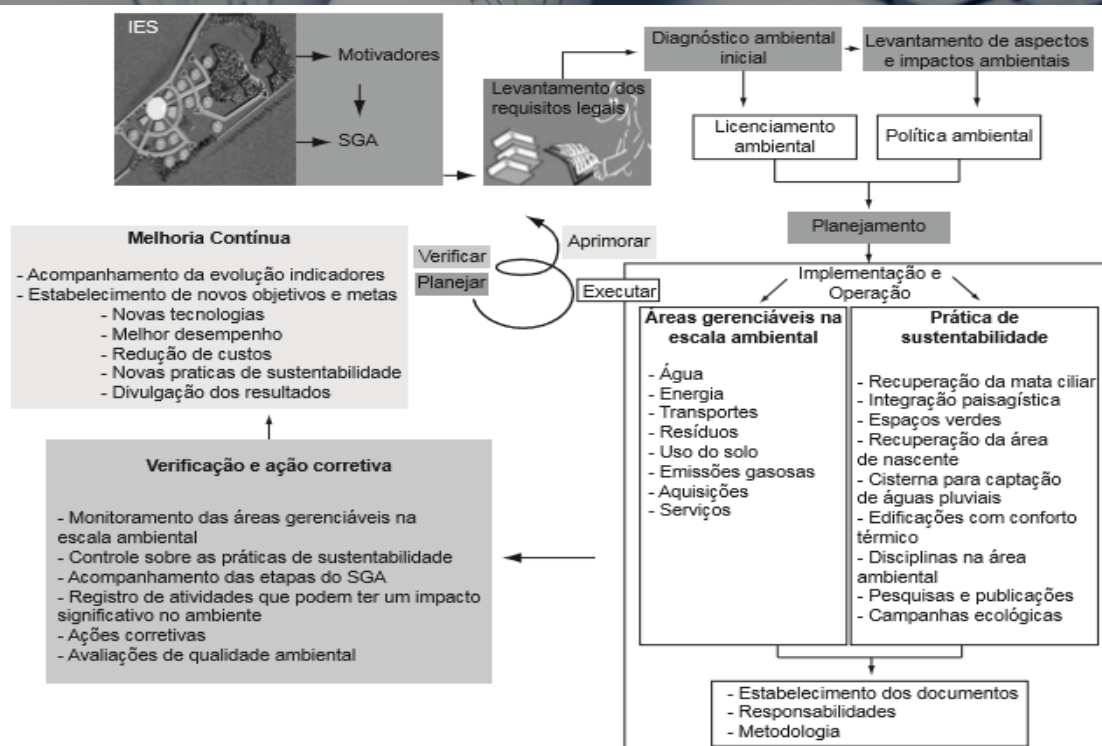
IES

Motivadores

SGA

Levantamento dos requisitos legais

Diagnóstico ambiental inicial

Levantamento de aspectos e impactos ambientais

Licenciamento ambiental

Política ambiental

Planejamento

Aprimorar

Verificar

Planejar

Executar

Melhoria Contínua

- Acompanhamento da evolução indicadores
- Estabelecimento de novos objetivos e metas
- Novas tecnologias
- Melhor desempenho
- Redução de custos
- Novas praticas de sustentabilidade
- Divulgação dos resultados

Implementação e Operação

Áreas gerenciáveis na escala ambiental

- Água
- Energia
- Transportes
- Resíduos
- Uso do solo
- Emissões gasosas
- Aquisições
- Serviços

Prática de sustentabilidade

- Recuperação da mata ciliar
- Integração paisagística
- Espaços verdes
- Recuperação da área de nascente
- Cisterna para captação de águas pluviais
- Edificações com conforto térmico
- Disciplinas na área ambiental
- Pesquisas e publicações
- Campanhas ecológicas

Verificação e ação corretiva

- Monitoramento das áreas gerenciáveis na escala ambiental
- Controle sobre as práticas de sustentabilidade
- Acompanhamento das etapas do SGA
- Registro de atividades que podem ter um impacto significativo no ambiente
- Ações corretivas
- Avaliações de qualidade ambiental

- Estabelecimento dos documentos
- Responsabilidades
- Metodologia